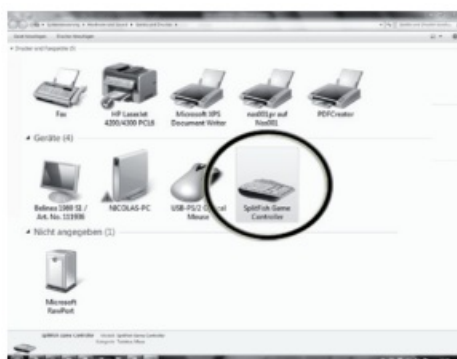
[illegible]

Gerät hinzufügen   Drucker hinzufügen

Drucker und Faxgeräte (5)

Fax

HP LaserJet 4200/4300 PCL6

Microsoft XPS Document Writer

nod01Lpr auf Nas001

PDFCreator

Geräte (4)

Belinea 1980 S1 / Art. No. 111936

NICOLAS-PC

USB-PS/2 Optical Mouse

SplitFish Game Controller

Nicht angegeben (1)

Microsoft FaxPort

SplitFish Game Controller   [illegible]